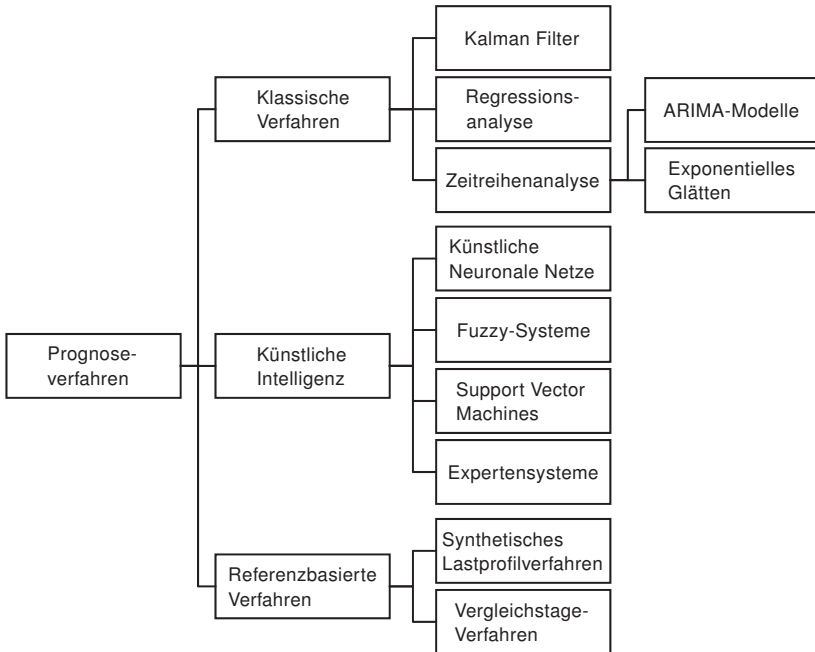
Prognoseverfahren

Klassische Verfahren

Kalman Filter

Regressionsanalyse

Zeitreihenanalyse

ARIMA-Modelle

Exponentielles Glätten

Künstliche Intelligenz

Künstliche Neuronale Netze

Fuzzy-Systeme

Support Vector Machines

Expertensysteme

Referenzbasierte Verfahren

Synthetisches Lastprofilverfahren

Vergleichstage-Verfahren